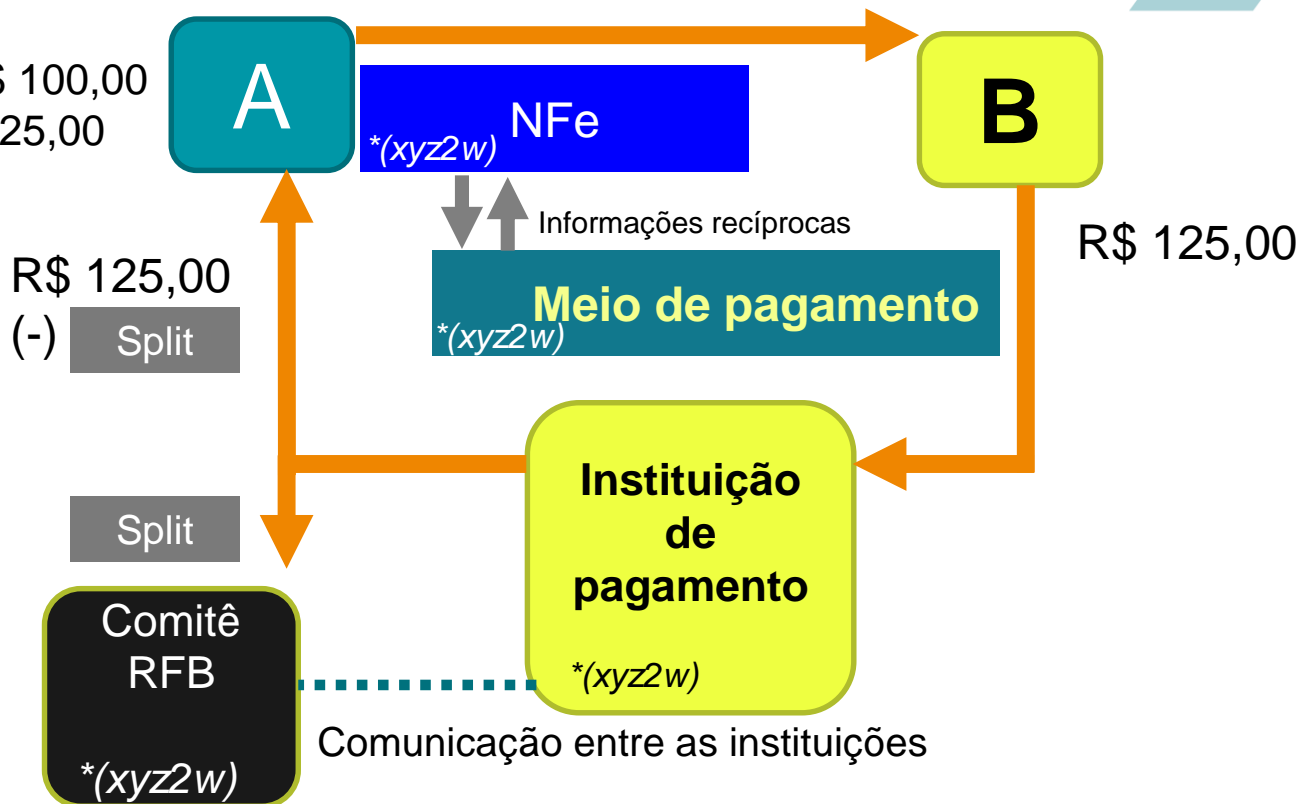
$ 100,00
25,00

A

NFe
*(xyz2w)

B

Informações recíprocas

R$ 125,00

R$ 125,00
(-) Split

Meio de pagamento
*(xyz2w)

Instituição de pagamento
*(xyz2w)

Split

Comitê RFB
*(xyz2w)

Comunicação entre as instituições